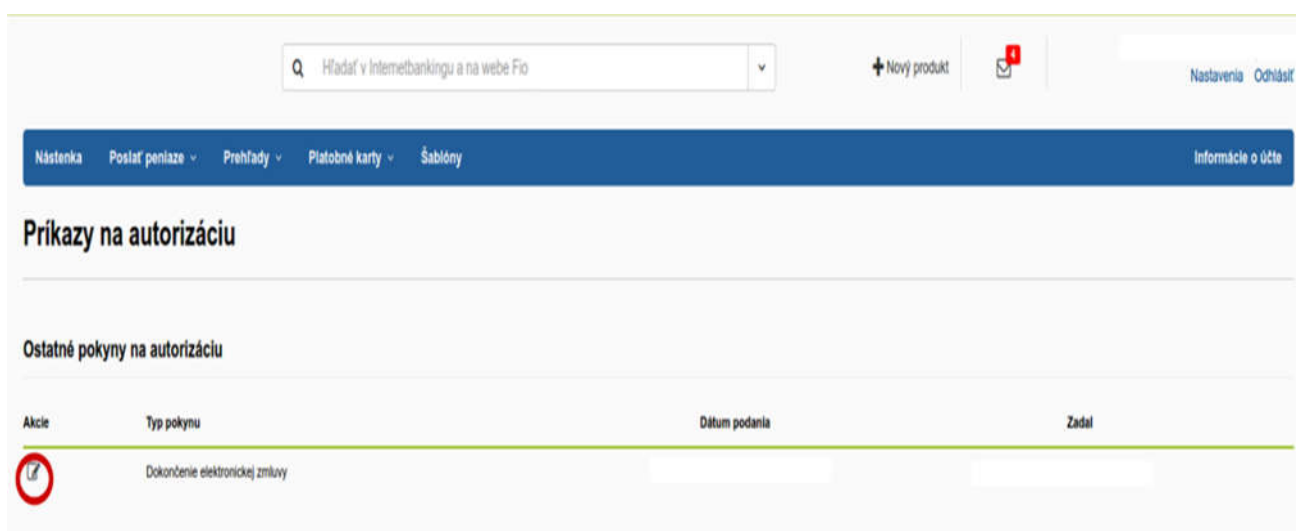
Hľadať v Internetbankingu a na webe Fio

Nový produkt

4

Nastavenia Odhlásiť

Nástenka Poslať peniaze Prehľady Platobné karty Šablóny Informácie o účte

Príkazy na autorizáciu

Ostatné pokyny na autorizáciu

| Akcie | Typ pokynu | Dátum podania | Zadal |
|---|---|---|---|
| | Dokončenie elektronickej zmluvy | | |